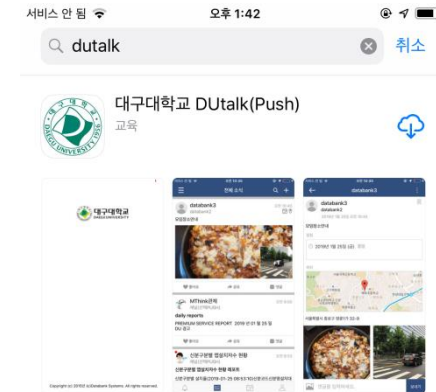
서비스 안 됨 
오후 1:42

dutalk
취소

대구대학교 DUtalk(Push)
교육

DAEGU UNIVERSITY 1956

대구대학교
DAEGU UNIVERSITY

전체 소식

databank3

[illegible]

MThink관리
daily reports
PREMIUM SERVICE REPORT 2019 07 01 월 25 일 DU 공지

신문구분별 접속자 현황
신문구분별 접속자수 현황 제목

databank3

2019년 7월 25일 오전

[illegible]

Copyright (c) 2015 DataBank Systems. All rights reserved.